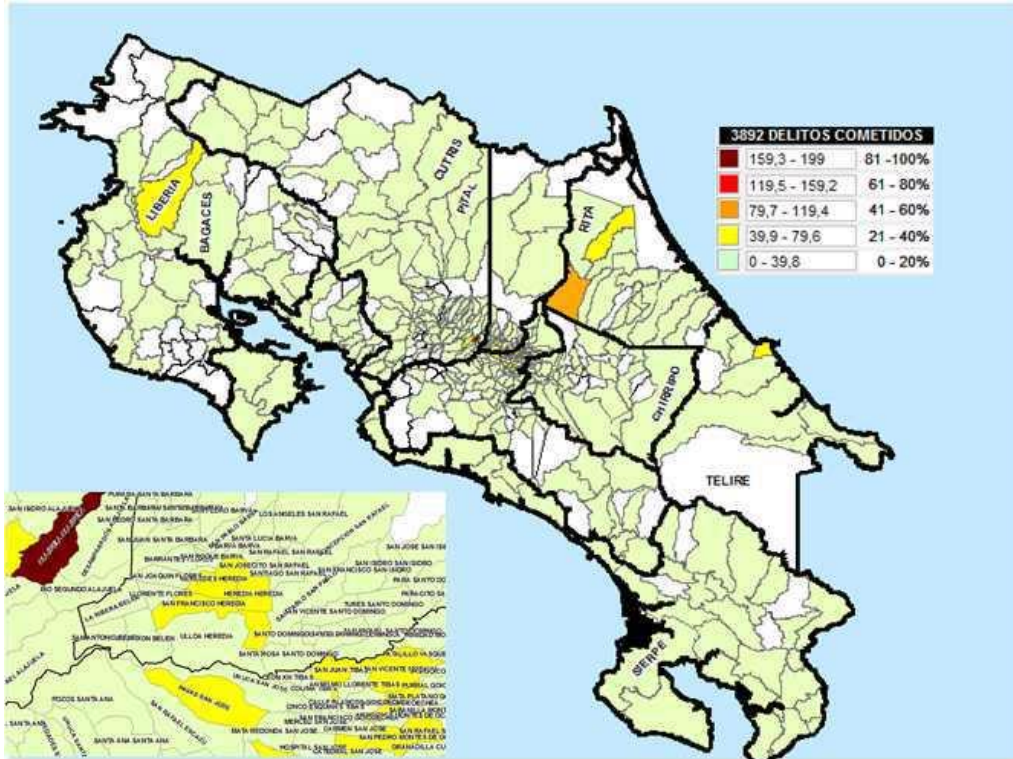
3892 DELITOS COMETIDOS

| | | |
|---|---|---|
| | 159,3 - 199 | 81 -100% |
| | 119,5 - 159,2 | 61 - 80% |
| | 79,7 - 119,4 | 41 - 60% |
| | 39,9 - 79,6 | 21 - 40% |
| | 0 - 39,8 | 0 - 20% |

LIBERIA
BAGACES
CUTRIS
PITAL
RITA
CHIRRIPO
TELIRE
SIERPE

SAN ISIDRO ALAJUELA
SAN PEDRO SANTA BARBARA
SANTA BARBARA
LOS ANGELES SAN RAFAEL
SANTA LUCIA BARVA
SAN RAFAEL SAN RAFAEL
SAN JOSE SAN ISIDRO
SAN ROQUE BARVA
SAN JOAQUIN FLORES
SAN JOSECITO SAN RAFAEL
SANTIAGO SAN RAFAEL
SAN ISIDRO SAN ISIDRO
SAN FRANCISCO SAN ISIDRO
HEREDIA HEREDIA
SAN FRANCISCO HEREDIA
LLORENTE FLORES
RIO SEGUNDO ALAJUELA
ULLOA HEREDIA
SANTO DOMINGO
SAN VICENTE SANTO DOMINGO
TURES SANTO DOMINGO
SANTA ROSA SANTO DOMINGO
SAN JUAN TIBAS
SAN VICENTE
LLORENTE TIBAS
POZOS SANTA ANA
SANTA ANA SANTA ANA
HOSPITAL SAN JOSE
CARMEN SAN JOSE
SAN PEDRO MONTES DE OCA
GRANADILLA CURRIDABAT
PAVAS SAN JOSE
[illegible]